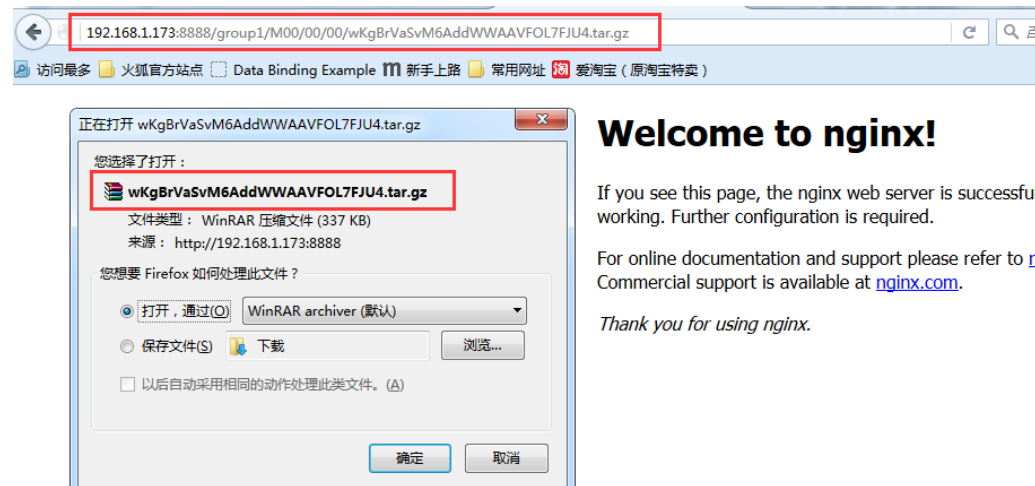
192.168.1.173:8888/group1/M00/00/00/wKgBrVaSvM6AddWWAAVFOL7FJU4.tar.gz

访问最多 火狐官方站点 Data Binding Example 新手上路 常用网址 爱淘宝（原淘宝特卖）

正在打开 wKgBrVaSvM6AddWWAAVFOL7FJU4.tar.gz

您选择了打开：

wKgBrVaSvM6AddWWAAVFOL7FJU4.tar.gz

文件类型： WinRAR 压缩文件 (337 KB)

来源： http://192.168.1.173:8888

您想要 Firefox 如何处理此文件？

打开，通过(O) WinRAR archiver (默认)

保存文件(S) 下载 浏览...

以后自动采用相同的动作处理此类文件。(A)

确定 取消

Welcome to nginx!

If you see this page, the nginx web server is successfu working. Further configuration is required.

For online documentation and support please refer to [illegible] Commercial support is available at nginx.com.

Thank you for using nginx.